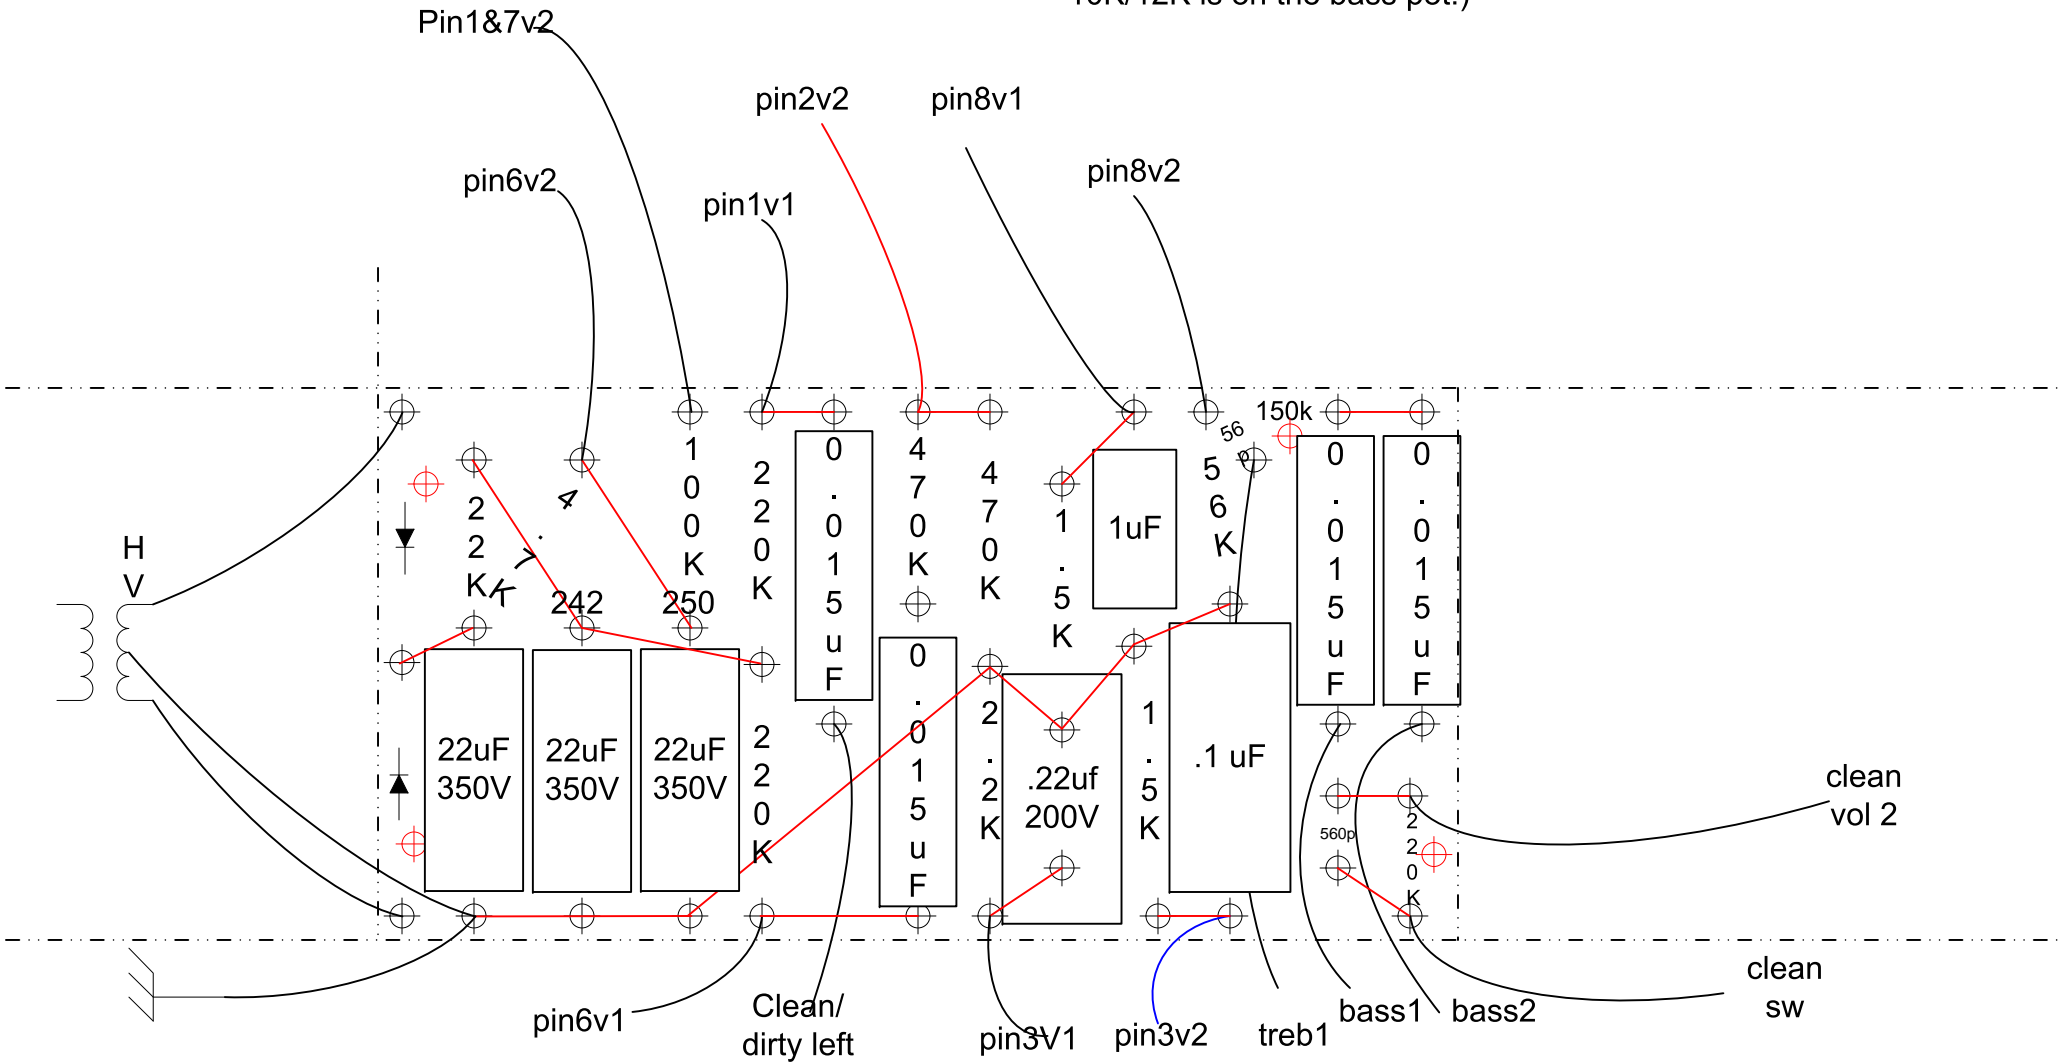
Pin1&7v2

pin2v2

pin8v1

pin6v2

pin1v1

pin8v2

150k

56p

H V

22K

4.7K

242

250

100K

220K

0.015uF

470K

470K

1.5K

1uF

56K

0.015uF

0.015uF

22uF 350V

22uF 350V

22uF 350V

220K

0.015uF

2.2K

.22uf 200V

1.5K

.1 uF

560p

220K

clean vol 2

clean sw

pin6v1

Clean/ dirty left

pin3V1

pin3v2

treb1

bass1

bass2